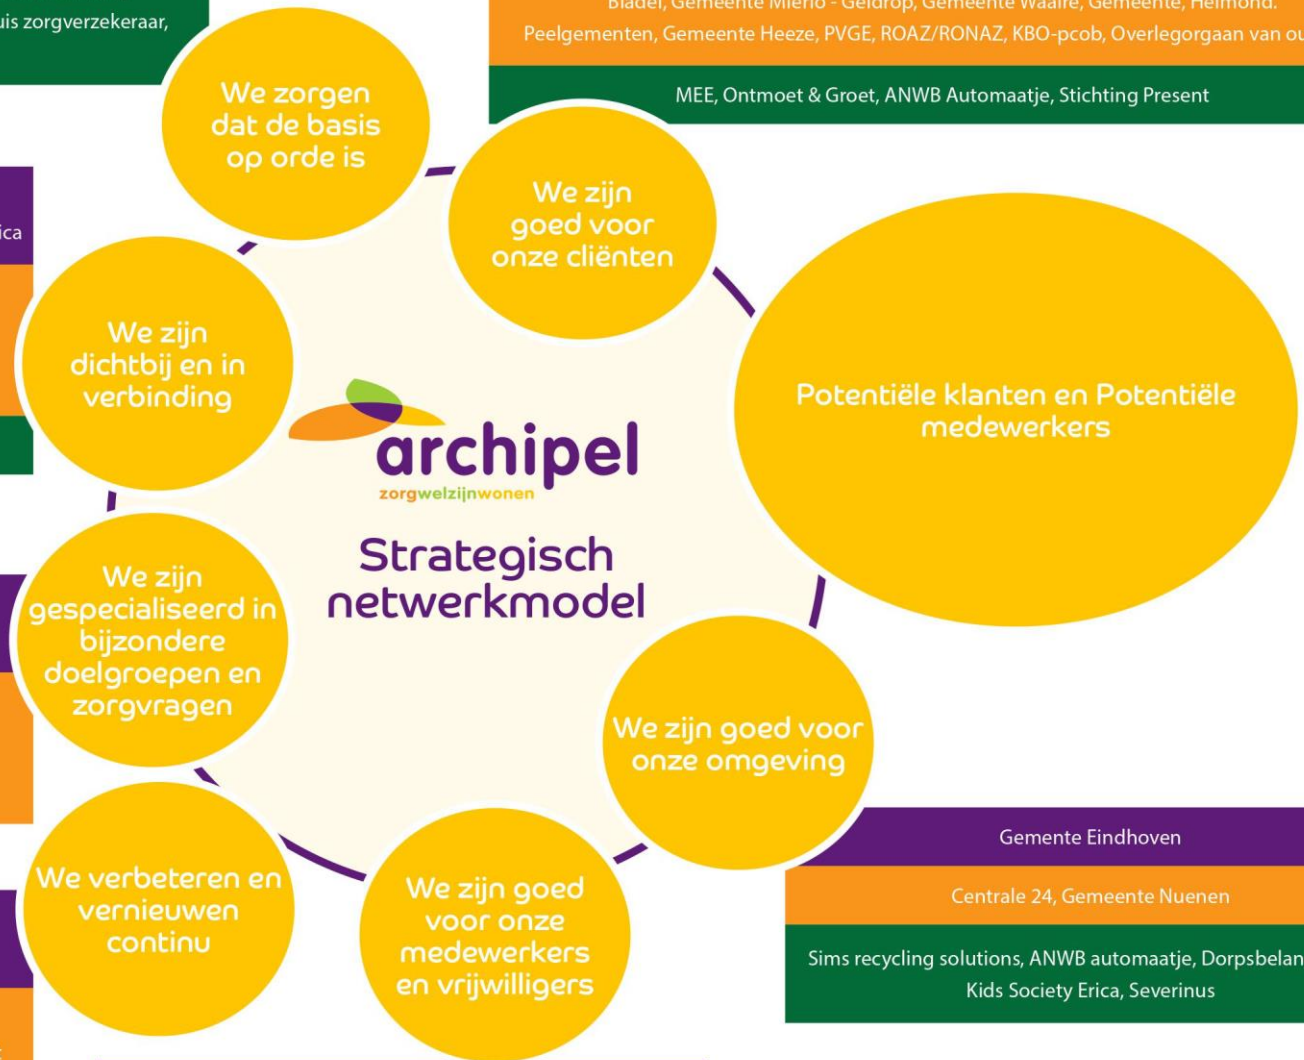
uis zorgverzekeraar,

Bladel, Gemeente Mierlo - Geldrop, Gemeente Waalre, Gemeente, Helmond.
Peelgemeenten, Gemeente Heeze, PVGE, ROAZ/RONAZ, KBO-pcob, Overlegorgaan van ou

MEE, Ontmoet & Groet, ANWB Automaatje, Stichting Present

We zorgen dat de basis op orde is

We zijn goed voor onze cliënten

ica

We zijn dichtbij en in verbinding

Potentiële klanten en Potentiële medewerkers

archipel
zorgwelzijnwonen

Strategisch netwerkmodel

We zijn gespecialiseerd in bijzondere doelgroepen en zorgvragen

We zijn goed voor onze omgeving

Gemente Eindhoven

Centrale 24, Gemeente Nuenen

Sims recycling solutions, ANWB automaatje, Dorpsbelan
Kids Society Erica, Severinus

We verbeteren en vernieuwen continu

We zijn goed voor onze medewerkers en vrijwilligers